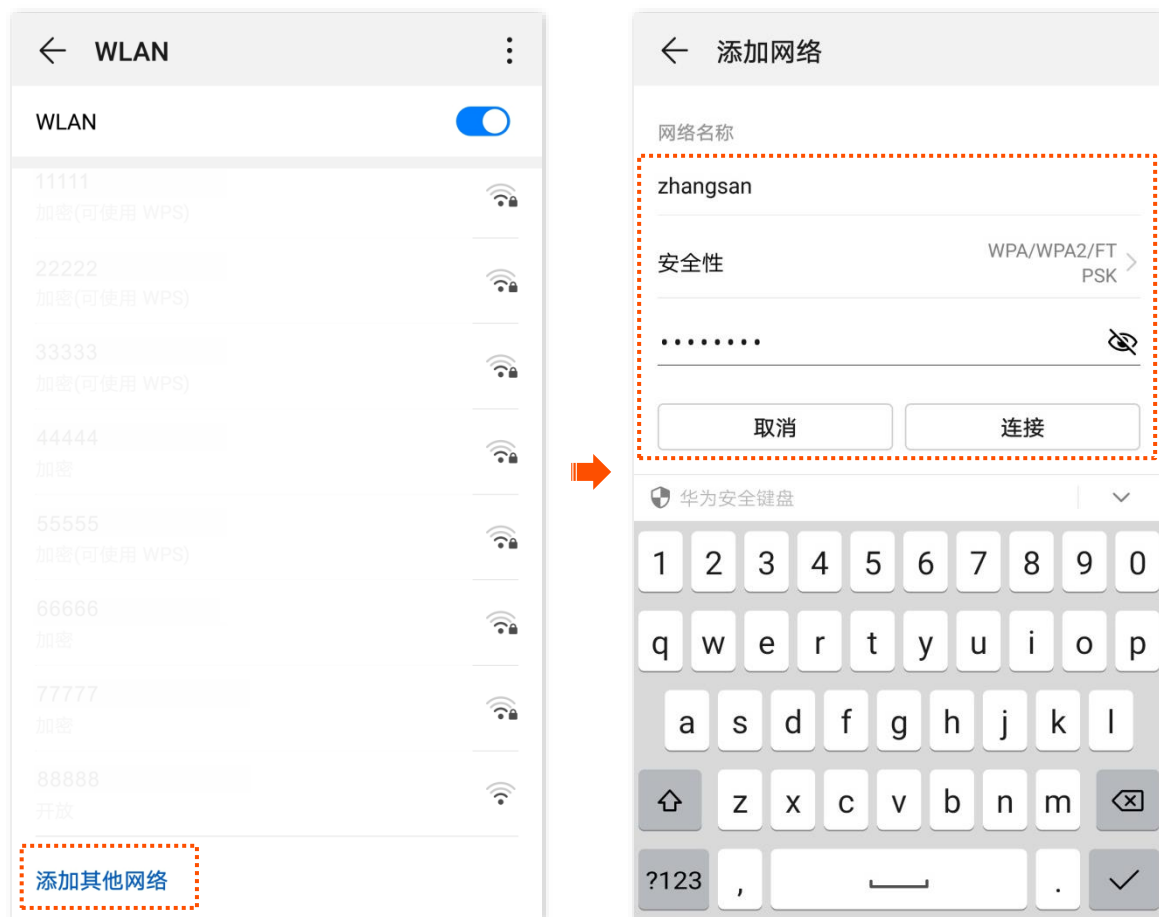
WLAN

WLAN

11111
加密(可使用 WPS)

22222
加密(可使用 WPS)

33333
加密(可使用 WPS)

44444
加密

55555
加密(可使用 WPS)

66666
加密

77777
加密

88888
开放

添加其他网络

添加网络

网络名称

zhangsan

安全性
WPA/WPA2/FT PSK

•••••••••

取消
连接

华为安全键盘

1 2 3 4 5 6 7 8 9 0
q w e r t y u i o p
a s d f g h j k l
z x c v b n m
?123 , .